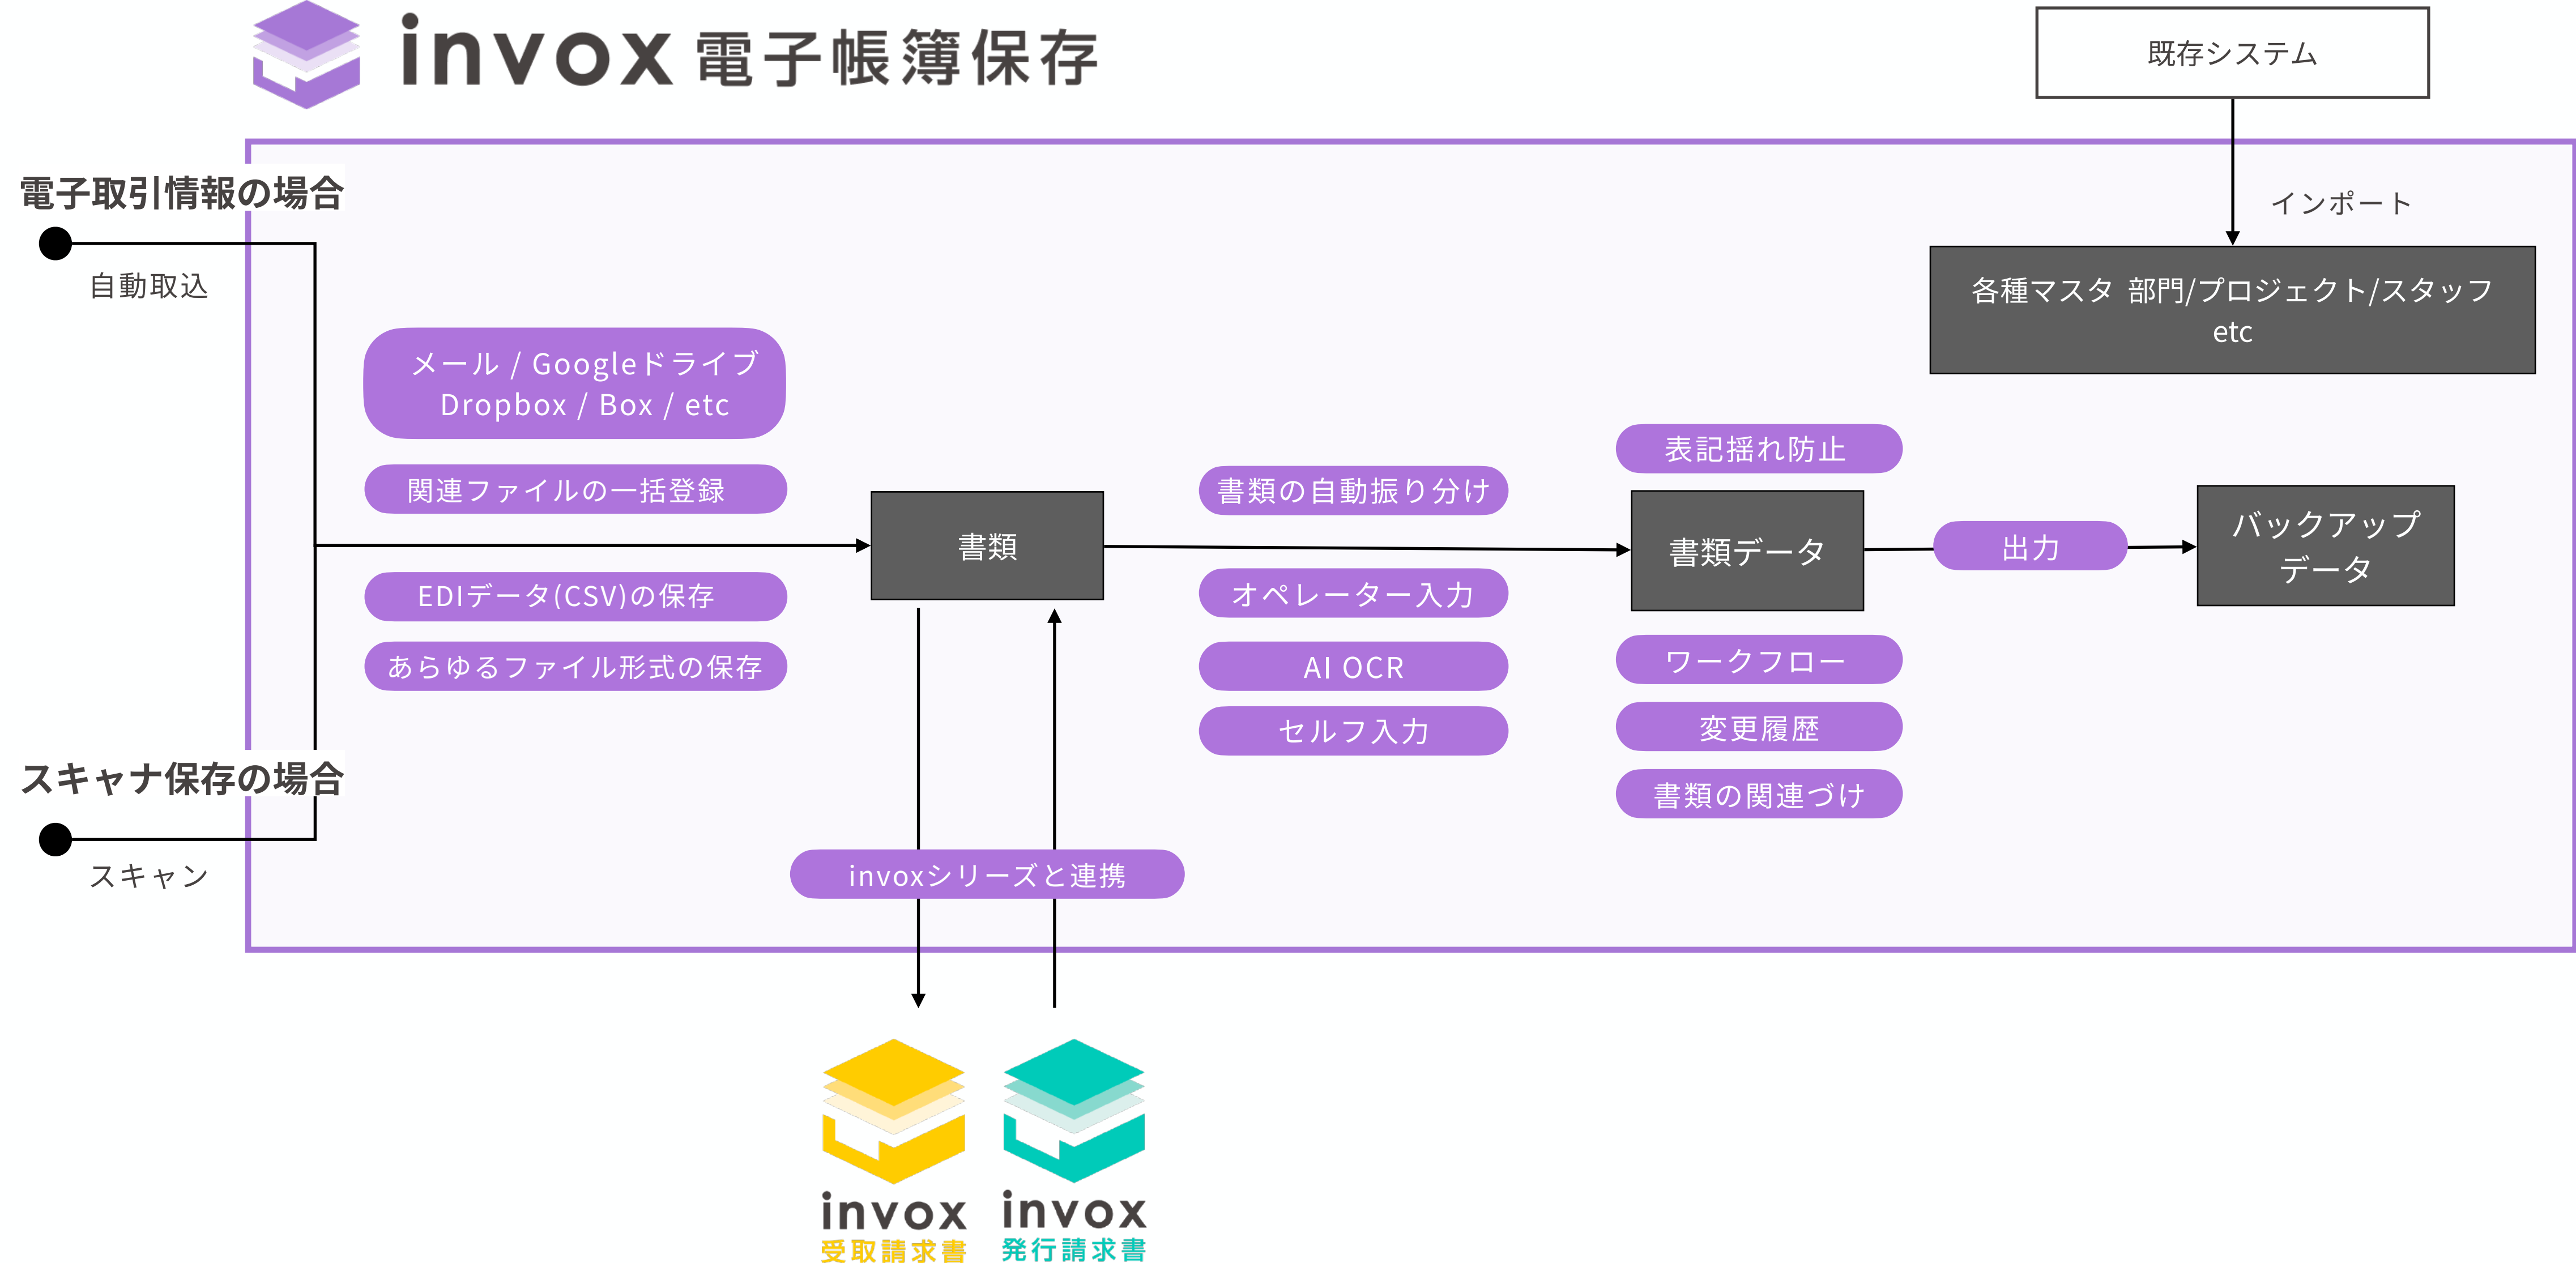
invox 電子帳簿保存

既存システム

インポート

電子取引情報の場合

自動取込

各種マスタ 部門/プロジェクト/スタッフ etc

メール / Googleドライブ Dropbox / Box / etc

関連ファイルの一括登録

表記揺れ防止

書類の自動振り分け

書類

書類データ

出力

バックアップデータ

EDIデータ(CSV)の保存

オペレーター入力

あらゆるファイル形式の保存

AI OCR

ワークフロー

セルフ入力

変更履歴

スキャナ保存の場合

書類の関連づけ

スキャン

invoxシリーズと連携

invox 受取請求書

invox 発行請求書